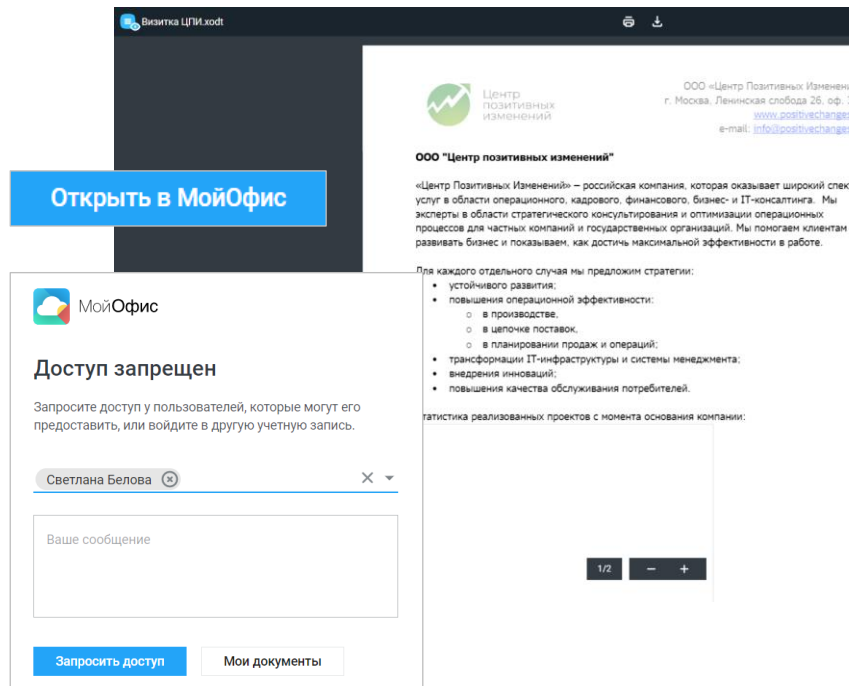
Визитка ЦПИ.xodt

Центр позитивных изменений

ООО «Центр Позитивных Изменен
г. Москва, Ленинская слобода 26, оф. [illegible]
www.positivechange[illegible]
e-mail: info@positivechange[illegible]

ООО "Центр позитивных изменений"

«Центр Позитивных Изменений» – российская компания, которая оказывает широкий спек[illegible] услуг в области операционного, кадрового, финансового, бизнес- и IT-консалтинга. Мы эксперты в области стратегического консультирования и оптимизации операционных процессов для частных компаний и государственных организаций. Мы помогаем клиентам развивать бизнес и показываем, как достичь максимальной эффективности в работе.

Для каждого отдельного случая мы предложим стратегии:
• устойчивого развития;
• повышения операционной эффективности:
  ○ в производстве,
  ○ в цепочке поставок,
  ○ в планировании продаж и операций;
• трансформации IT-инфраструктуры и системы менеджмента;
• внедрения инноваций;
• повышения качества обслуживания потребителей.

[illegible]татистика реализованных проектов с момента основания компании:

1/2 – +

Открыть в МойОфис

МойОфис

Доступ запрещен

Запросите доступ у пользователей, которые могут его предоставить, или войдите в другую учетную запись.

Светлана Белова

Ваше сообщение

Запросить доступ
Мои документы